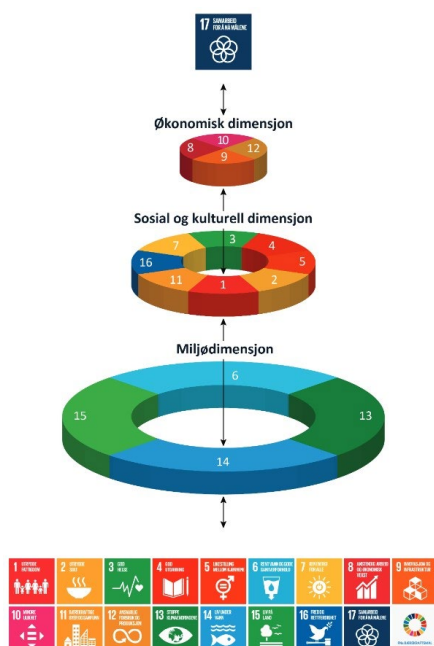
17 SAMARBEID FOR Å NÅ MÅLENE

Økonomisk dimensjon

8 10 12 9

Sosial og kulturell dimensjon

7 3 4 16 5 11 1 2

Miljødimensjon

6 15 13 14

1 UTRYDDE FATTIGDOM
2 UTRYDDE SULT
3 GOD HELSE
4 GOD UTDANNING
5 LIKESTILLING MELLOM KJØNNENE
6 RENT VANN OG GODE SANITÆRFORHOLD
7 REN ENERGI FOR ALLE
8 ANSTENDIG ARBEID OG ØKONOMISK VEKST
9 INNOVASJON OG INFRASTRUKTUR
10 MINDRE ULIKHET
11 BÆREKRAFTIGE BYER OG SAMFUNN
12 ANSVARLIG FORBRUK OG PRODUKSJON
13 STOPPE KLIMAENDRINGENE
14 LIVET I HAVET
15 LIVET PÅ LAND
16 FRED OG RETTFERDIGHET
17 SAMARBEID FOR Å NÅ MÅLENE
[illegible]